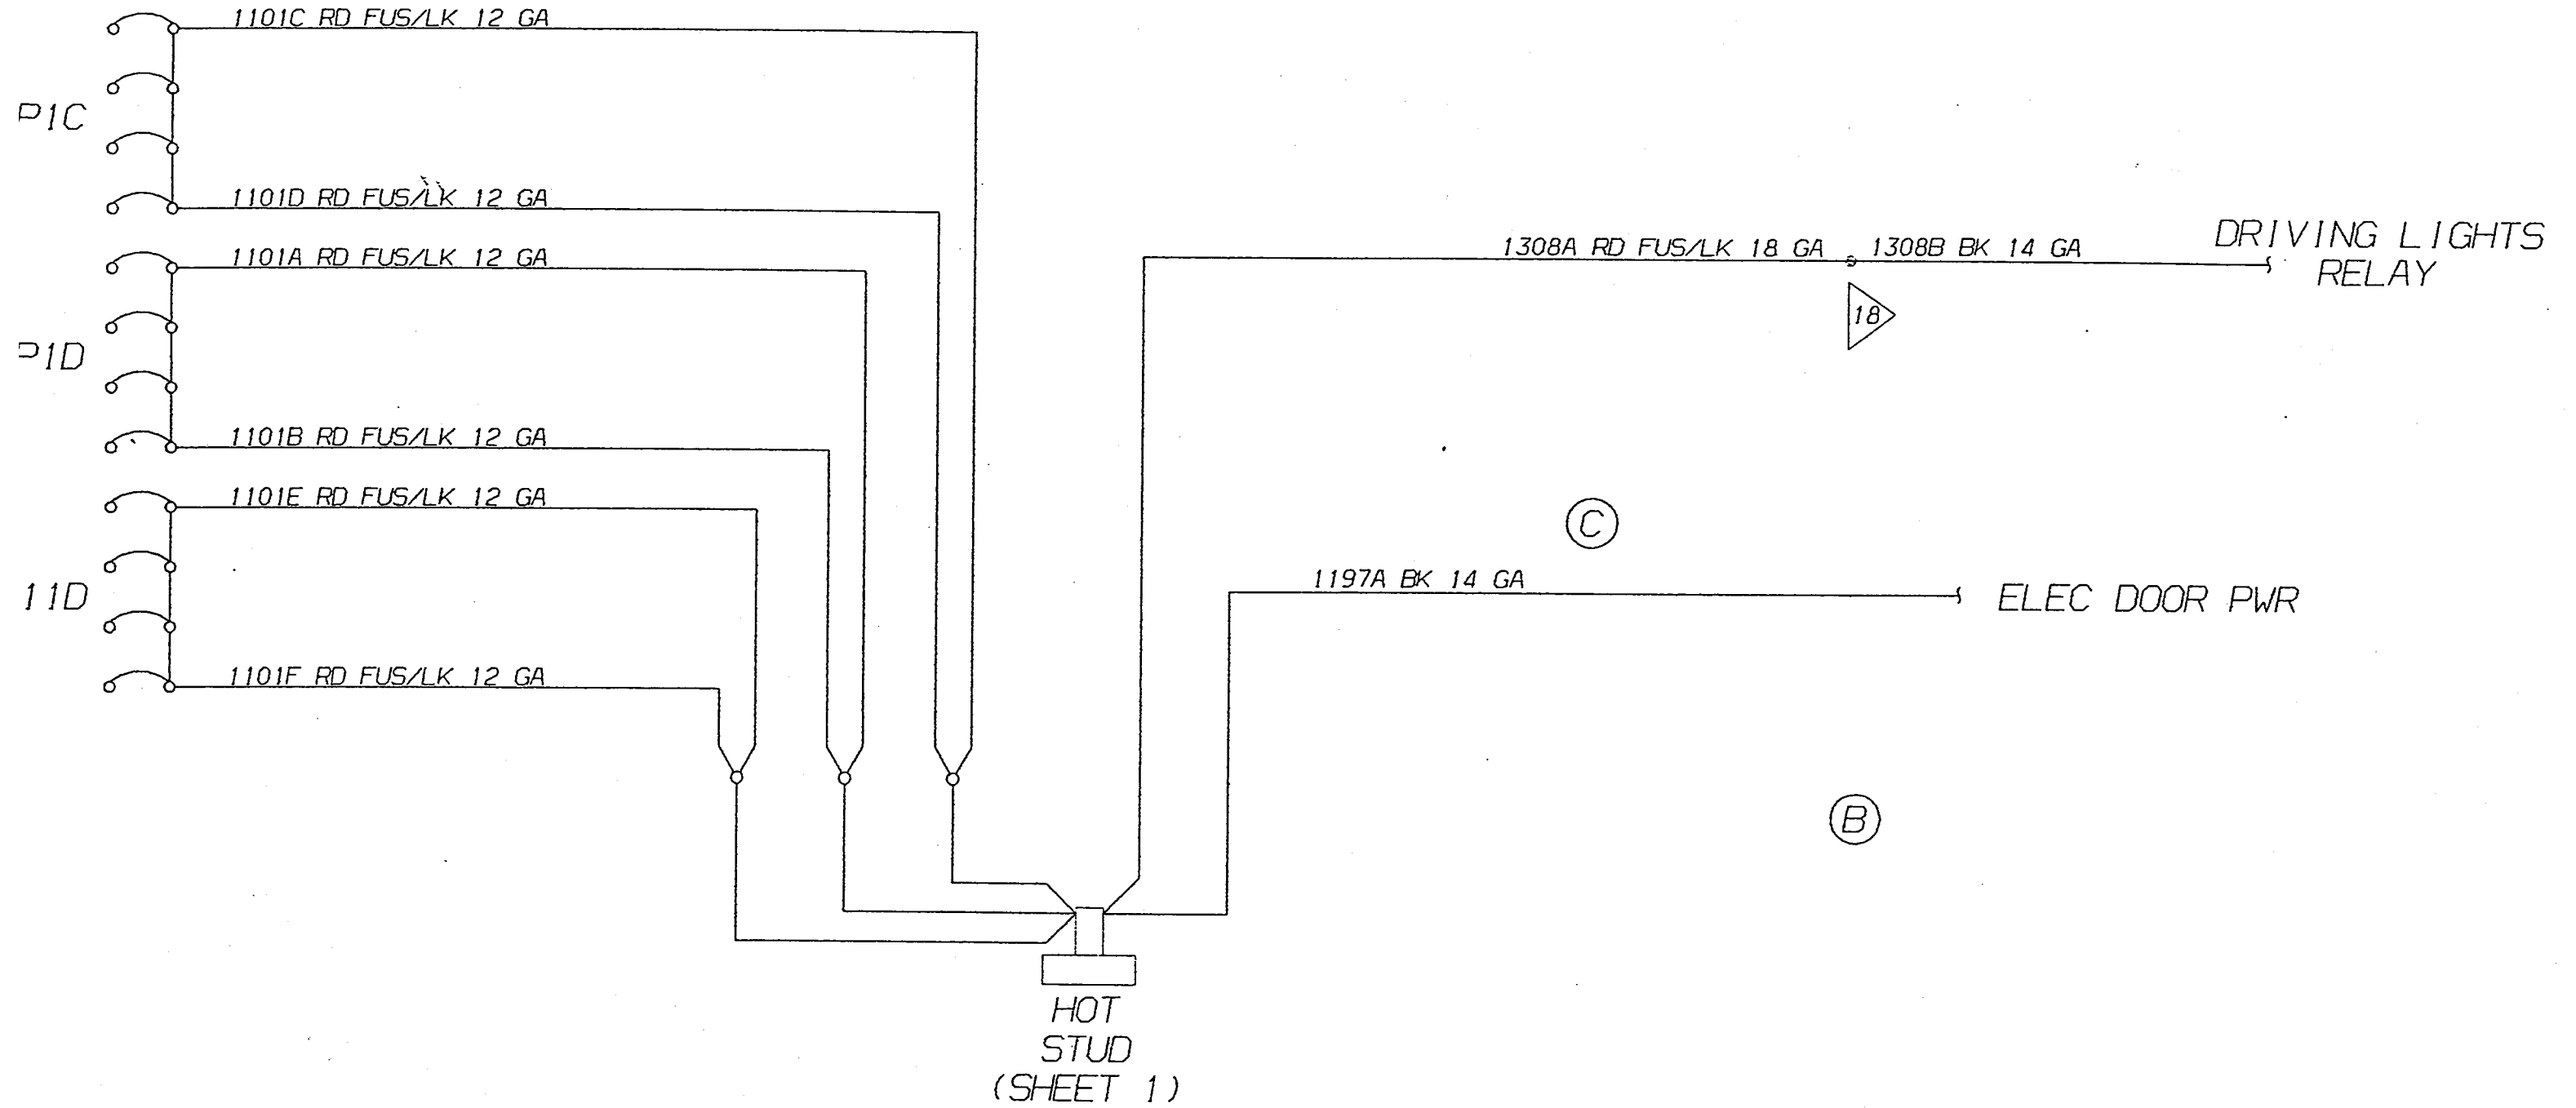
1101C RD FUS/LK 12 GA

P1C

1101D RD FUS/LK 12 GA

1101A RD FUS/LK 12 GA

P1D

1101B RD FUS/LK 12 GA

1101E RD FUS/LK 12 GA

11D

1101F RD FUS/LK 12 GA

1308A RD FUS/LK 18 GA

1308B BK 14 GA

DRIVING LIGHTS RELAY

18

C

1197A BK 14 GA

ELEC DOOR PWR

B

HOT STUD (SHEET 1)